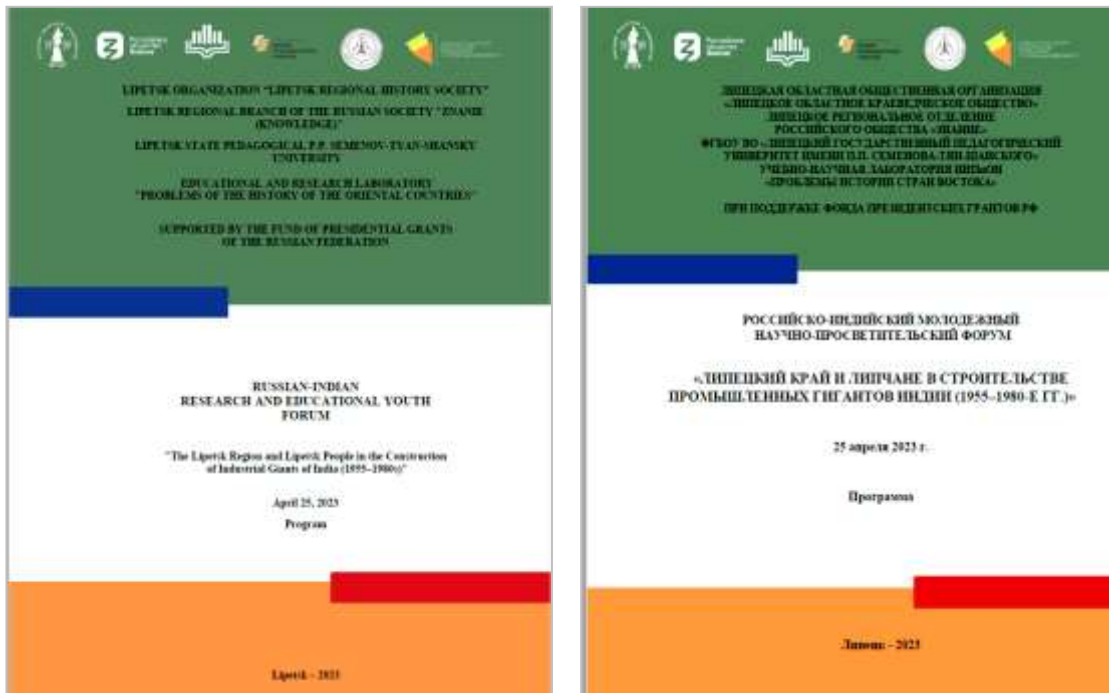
LIPETSK ORGANIZATION "LIPETSK REGIONAL HISTORY SOCIETY"

LIPETSK REGIONAL BRANCH OF THE RUSSIAN SOCIETY "ZNANIE (KNOWLEDGE)"

LIPETSK STATE PEDAGOGICAL P.P. SEMENOV-TYAN-SHANSKY UNIVERSITY

EDUCATIONAL AND RESEARCH LABORATORY "PROBLEMS OF THE HISTORY OF THE ORIENTAL COUNTRIES"

SUPPORTED BY THE FUND OF PRESIDENTIAL GRANTS OF THE RUSSIAN FEDERATION

RUSSIAN-INDIAN RESEARCH AND EDUCATIONAL YOUTH FORUM

"The Lipetsk Region and Lipetsk People in the Construction of Industrial Giants of India (1955–1980s)"

April 25, 2023

Program

Lipetsk – 2023

ЛИПЕЦКАЯ ОБЛАСТНАЯ ОБЩЕСТВЕННАЯ ОРГАНИЗАЦИЯ «ЛИПЕЦКОЕ ОБЛАСТНОЕ КРАЕВЕДЧЕСКОЕ ОБЩЕСТВО»
ЛИПЕЦКОЕ РЕГИОНАЛЬНОЕ ОТДЕЛЕНИЕ РОССИЙСКОГО ОБЩЕСТВА «ЗНАНИЕ»
ФГБОУ ВО «ЛИПЕЦКИЙ ГОСУДАРСТВЕННЫЙ ПЕДАГОГИЧЕСКИЙ УНИВЕРСИТЕТ ИМЕНИ П.П. СЕМЕНОВА-ТЯН-ШАНСКОГО»
УЧЕБНО-НАУЧНАЯ ЛАБОРАТОРИЯ ИИПЬОН «ПРОБЛЕМЫ ИСТОРИИ СТРАН ВОСТОКА»

ПРИ ПОДДЕРЖКЕ ФОНДА ПРЕЗИДЕНТСКИХ ГРАНТОВ РФ

РОССИЙСКО-ИНДИЙСКИЙ МОЛОДЕЖНЫЙ НАУЧНО-ПРОСВЕТИТЕЛЬСКИЙ ФОРУМ

«ЛИПЕЦКИЙ КРАЙ И ЛИПЧАНЕ В СТРОИТЕЛЬСТВЕ ПРОМЫШЛЕННЫХ ГИГАНТОВ ИНДИИ (1955–1980-Е ГГ.)»

25 апреля 2023 г.

Программа

Липецк – 2023